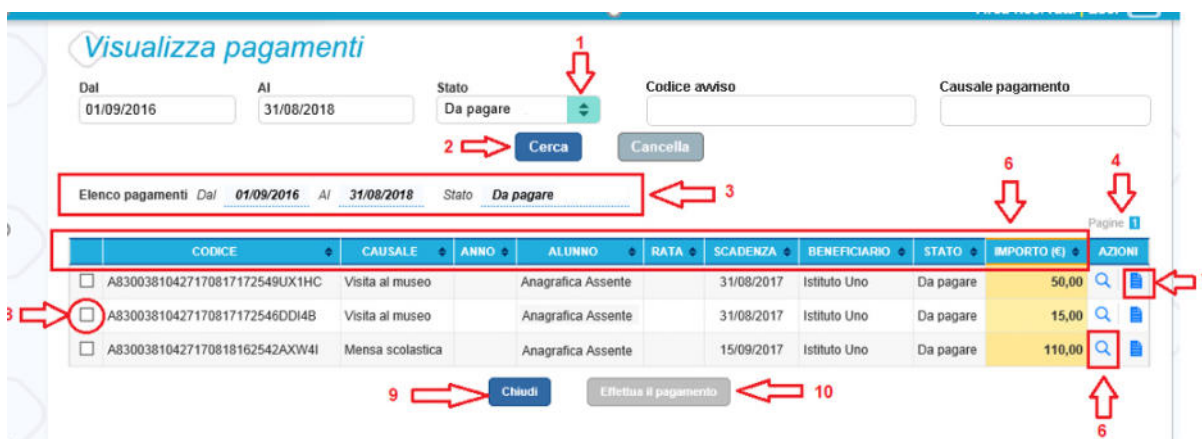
Visualizza pagamenti

Dal
01/09/2016

Al
31/08/2018

Stato
Da pagare

1

Codice avviso

Causale pagamento

2

Cerca

Cancella

Elenco pagamenti Dal 01/09/2016 Al 31/08/2018 Stato Da pagare

3

6

4

Pagine 1

| | CODICE | CAUSALE | ANNO | ALUNNO | RATA | SCADENZA | BENEFICIARIO | STATO | IMPORTO (€) | AZIONI |
|---|---|---|---|---|---|---|---|---|---|---|
| ☐ | A8300381042717081717254​9UX1HC | Visita al museo | | Anagrafica Assente | | 31/08/2017 | Istituto Uno | Da pagare | 50,00 | |
| ☐ | A83003810427170817172546DDI4B | Visita al museo | | Anagrafica Assente | | 31/08/2017 | Istituto Uno | Da pagare | 15,00 | |
| ☐ | A830038104271708181625​42AXW4I | Mensa scolastica | | Anagrafica Assente | | 15/09/2017 | Istituto Uno | Da pagare | 110,00 | |

8

9

Chiudi

Effettua il pagamento

10

6